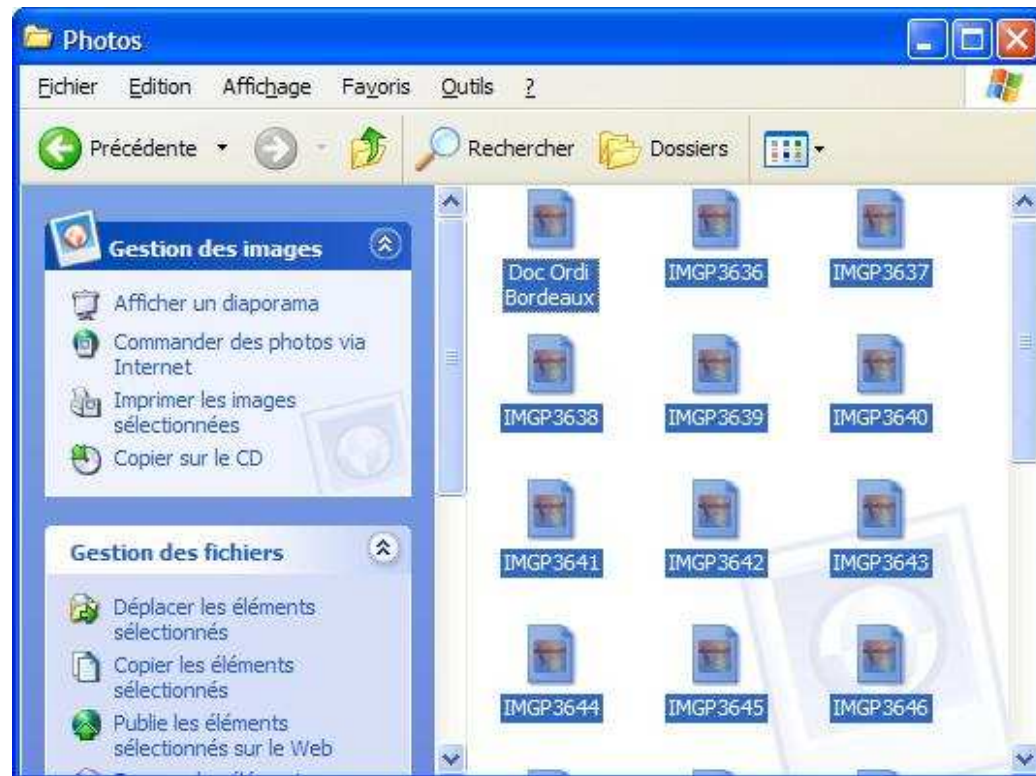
Photos

Fichier Edition Affichage Favoris Outils ?

Précédente Rechercher Dossiers

Gestion des images

Afficher un diaporama

Commander des photos via Internet

Imprimer les images sélectionnées

Copier sur le CD

Gestion des fichiers

Déplacer les éléments sélectionnés

Copier les éléments sélectionnés

Publie les éléments sélectionnés sur le Web

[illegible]

Doc Ordi Bordeaux

IMGP3636

IMGP3637

IMGP3638

IMGP3639

IMGP3640

IMGP3641

IMGP3642

IMGP3643

IMGP3644

IMGP3645

IMGP3646